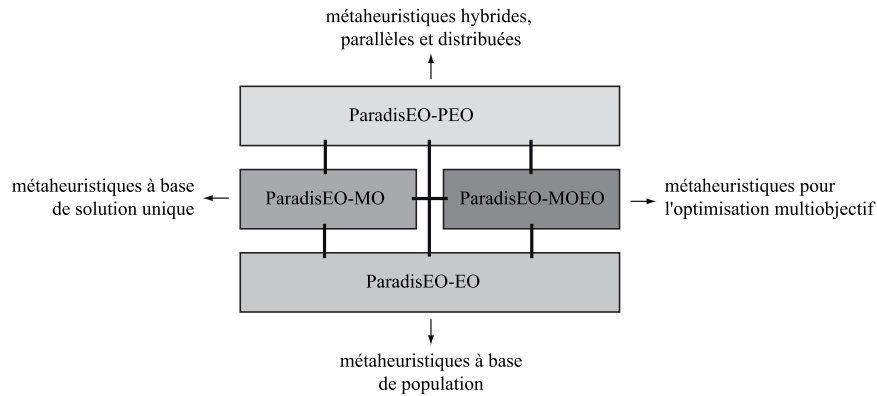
métaheuristiques hybrides, parallèles et distribuées

ParadisEO-PEO

métaheuristiques à base de solution unique

ParadisEO-MO

ParadisEO-MOEO

métaheuristiques pour l'optimisation multiobjectif

ParadisEO-EO

métaheuristiques à base de population